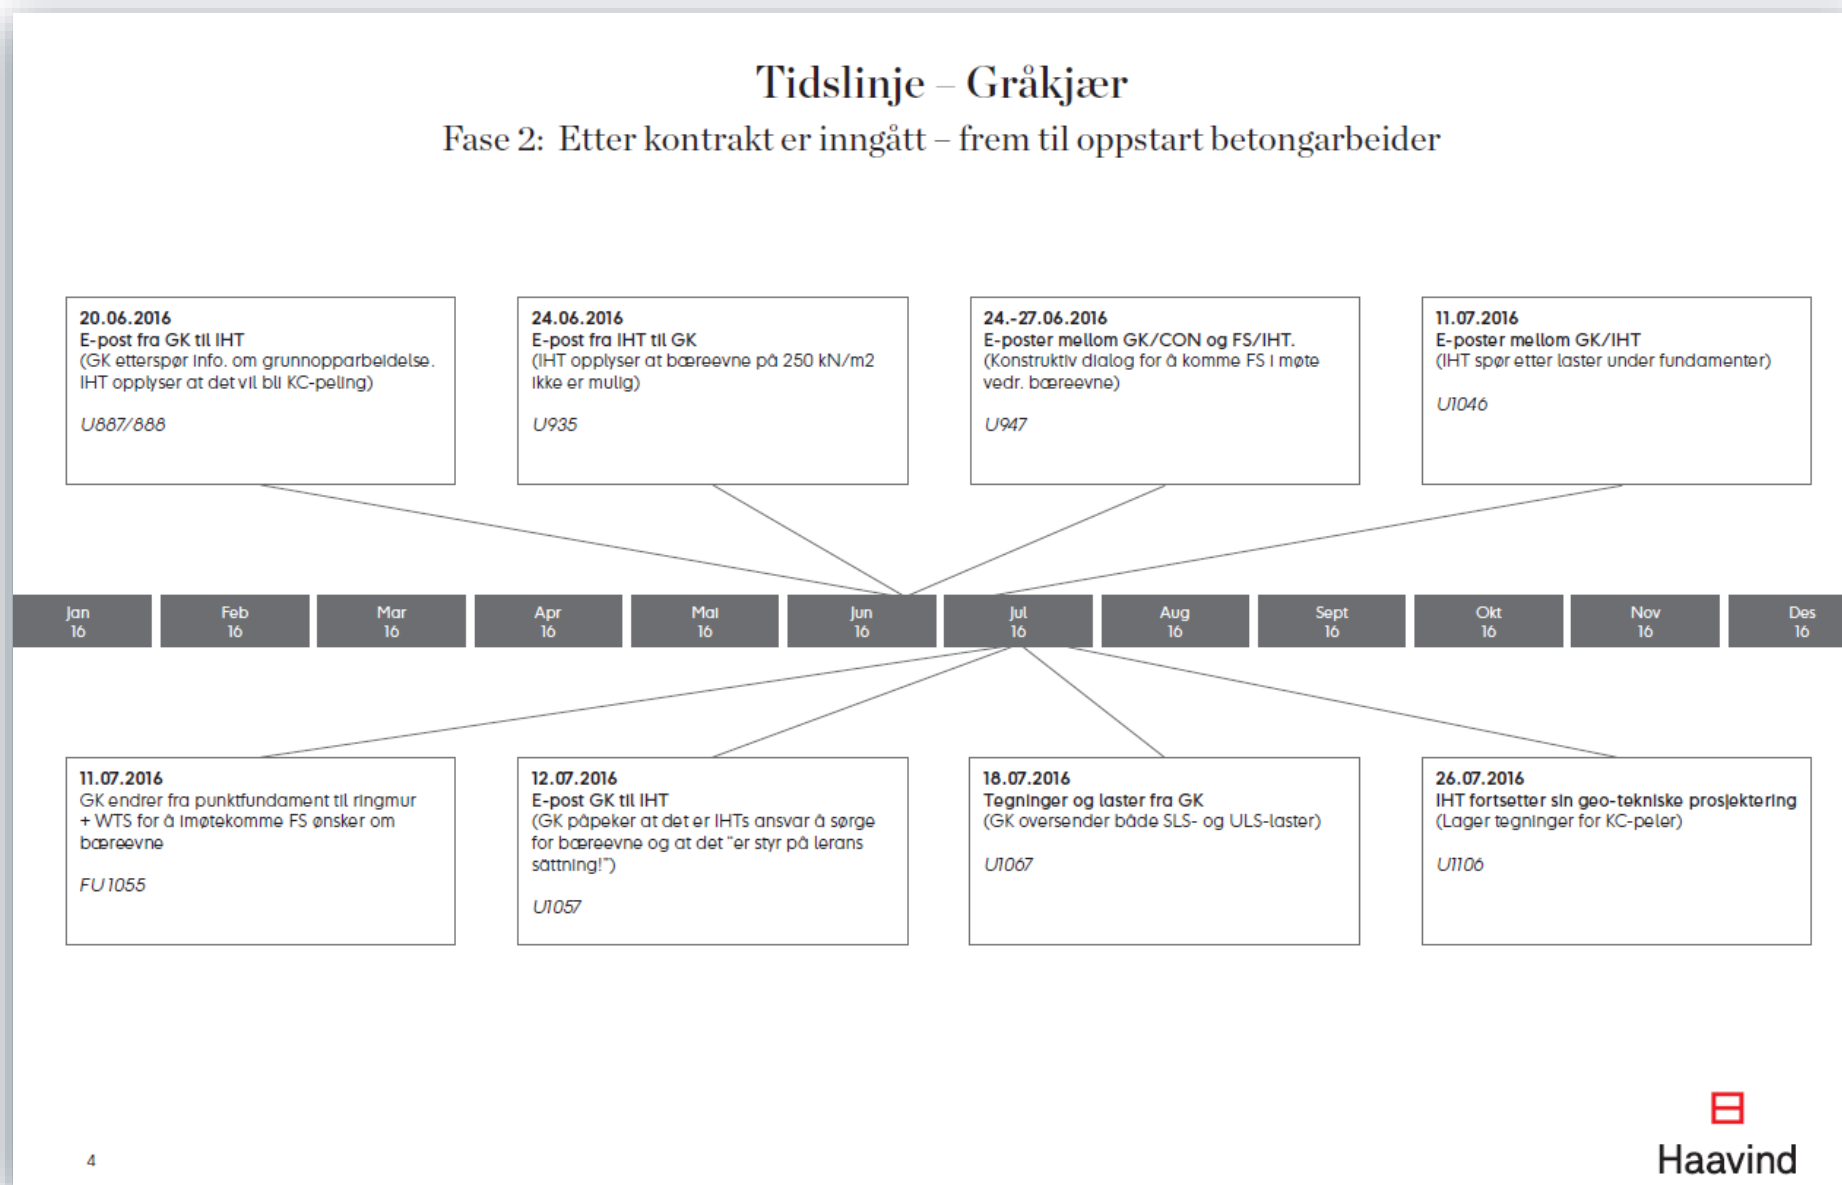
Tidslinje – Gråkjær

Fase 2: Etter kontrakt er inngått – frem til oppstart betongarbeider

20.06.2016
E-post fra GK til IHT
(GK etterspør info. om grunnopparbeidelse. IHT opplyser at det vil bli KC-peling)

U887/888

24.06.2016
E-post fra IHT til GK
(IHT opplyser at bæreevne på 250 kN/m2 ikke er mulig)

U935

24.-27.06.2016
E-poster mellom GK/CON og FS/IHT.
(Konstruktiv dialog for å komme FS i møte vedr. bæreevne)

U947

11.07.2016
E-poster mellom GK/IHT
(IHT spør etter laster under fundamenter)

U1046

Jan 16
Feb 16
Mar 16
Apr 16
Mai 16
Jun 16
Jul 16
Aug 16
Sept 16
Okt 16
Nov 16
Des 16

11.07.2016
GK endrer fra punktfundament til ringmur + WTS for å imøtekomme FS ønsker om bæreevne

FU1055

12.07.2016
E-post GK til IHT
(GK påpeker at det er IHTs ansvar å sørge for bæreevne og at det "er styr på lerans sattning!")

U1057

18.07.2016
Tegninger og laster fra GK
(GK oversender både SLS- og ULS-laster)

U1067

26.07.2016
IHT fortsetter sin geo-tekniske prosjektering
(Lager tegninger for KC-peler)

U1106

4

Haavind